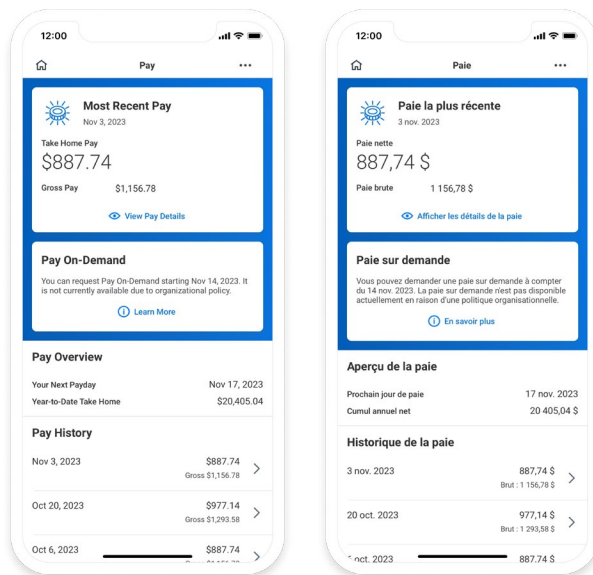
12:00

Pay

Most Recent Pay
Nov 3, 2023

Take Home Pay
$887.74

Gross Pay $1,156.78

View Pay Details

Pay On-Demand
You can request Pay On-Demand starting Nov 14, 2023. It is not currently available due to organizational policy.

Learn More

Pay Overview
Your Next Payday Nov 17, 2023
Year-to-Date Take Home $20,405.04

Pay History
Nov 3, 2023 $887.74
Gross $1,156.78

Oct 20, 2023 $977.14
Gross $1,293.58

Oct 6, 2023 $887.74
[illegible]

12:00

Paie

Paie la plus récente
3 nov. 2023

Paie nette
887,74 $

Paie brute 1 156,78 $

Afficher les détails de la paie

Paie sur demande
Vous pouvez demander une paie sur demande à compter du 14 nov. 2023. La paie sur demande n'est pas disponible actuellement en raison d'une politique organisationnelle.

En savoir plus

Aperçu de la paie
Prochain jour de paie 17 nov. 2023
Cumul annuel net 20 405,04 $

Historique de la paie
3 nov. 2023 887,74 $
Brut : 1 156,78 $

20 oct. 2023 977,14 $
Brut : 1 293,58 $

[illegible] oct. 2023 887,74 $